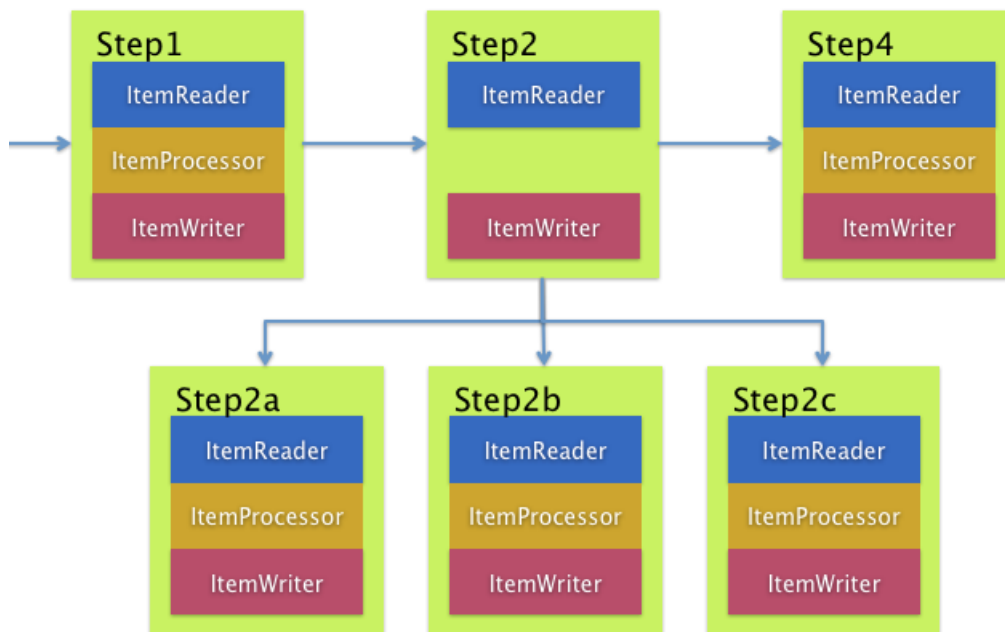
Step1
ItemReader
ItemProcessor
ItemWriter

Step2
ItemReader
ItemWriter

Step4
ItemReader
ItemProcessor
ItemWriter

Step2a
ItemReader
ItemProcessor
ItemWriter

Step2b
ItemReader
ItemProcessor
ItemWriter

Step2c
ItemReader
ItemProcessor
ItemWriter